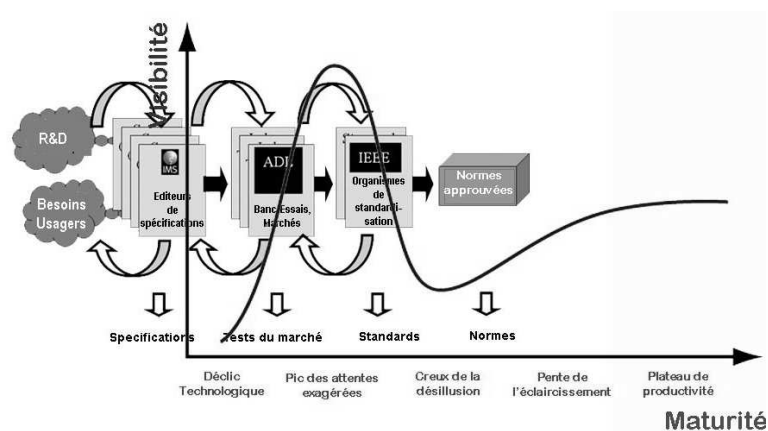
Visibilité

R&D

Besoins Usagers

IMS

Editeurs de spécifications

ADL

Banc Essais, Marchés

IEEE

Organismes de standardisation

Normes approuvées

Specifications

Tests du marché

Standards

Normes

Déclic Technologique

Pic des attentes exagérées

Creux de la désillusion

Pente de l'éclaircissement

Plateau de productivité

Maturité